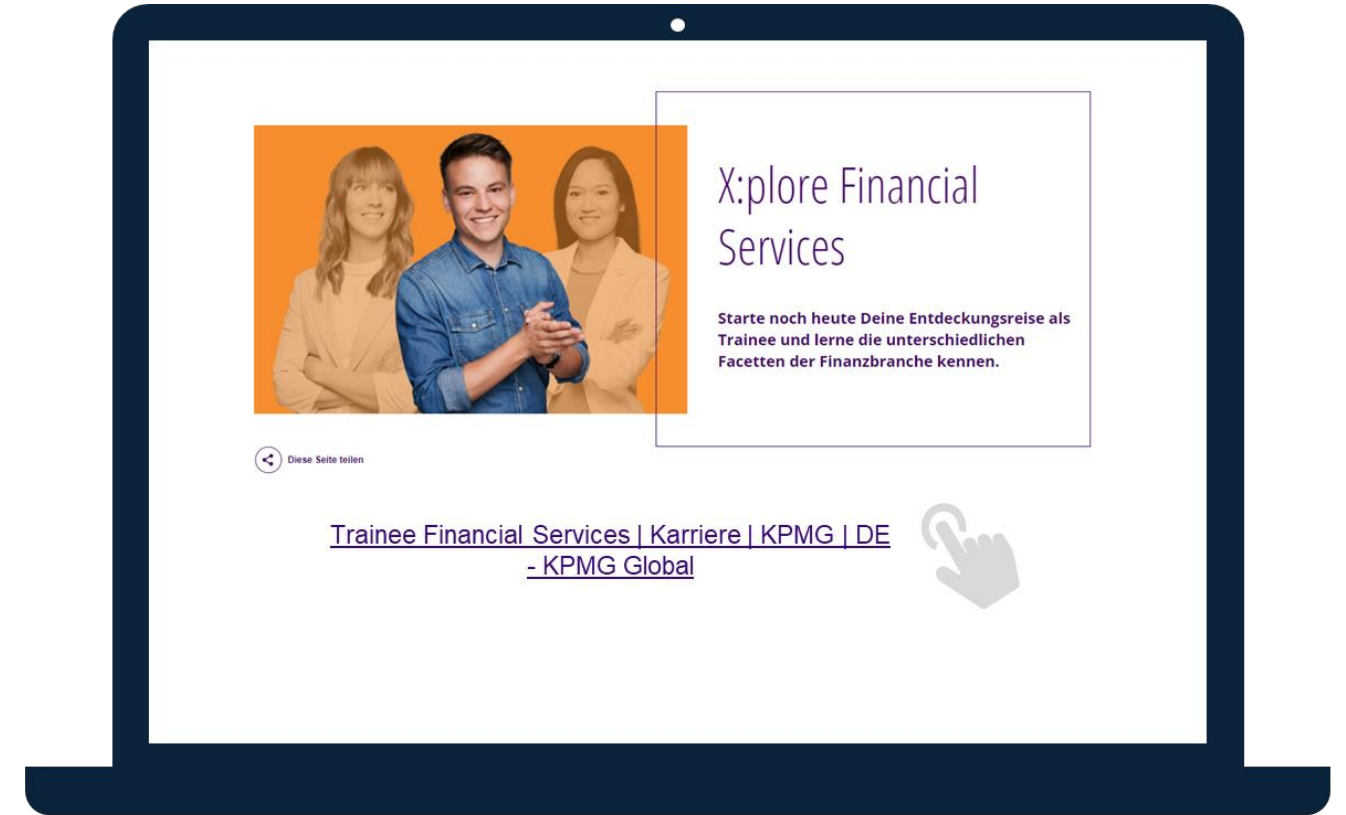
X:plore Financial Services

Starte noch heute Deine Entdeckungsreise als Trainee und lerne die unterschiedlichen Facetten der Finanzbranche kennen.

Diese Seite teilen

Trainee Financial Services | Karriere | KPMG | DE - KPMG Global